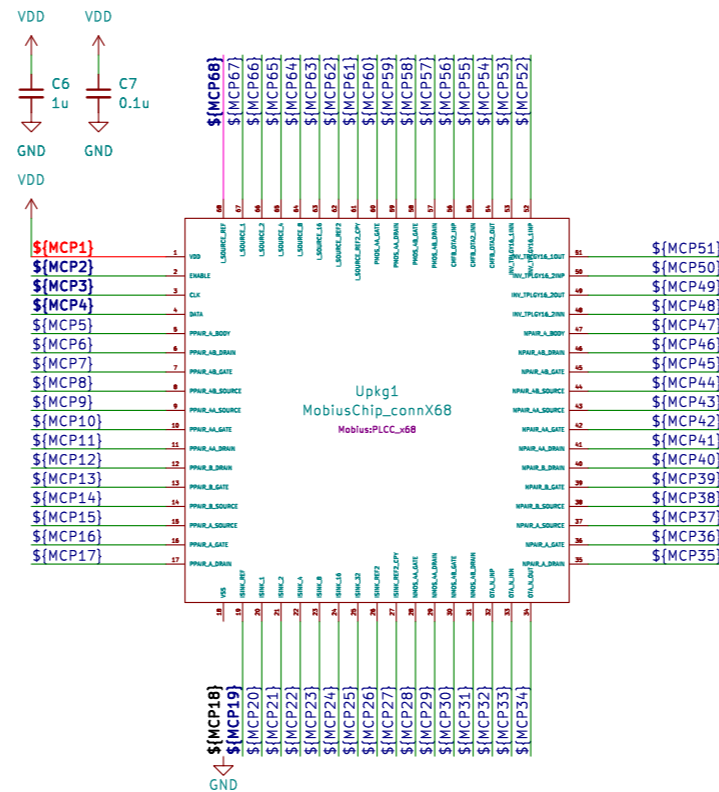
VDD VDD

C6
1u

C7
0.1u

GND GND

VDD

${MCP68} ${MCP67} ${MCP66} ${MCP65} ${MCP64} ${MCP63} ${MCP62} ${MCP61} ${MCP60} ${MCP59} ${MCP58} ${MCP57} ${MCP56} ${MCP55} ${MCP54} ${MCP53} ${MCP52}

68 67 66 65 64 63 62 61 60 59 58 57 56 55 54 53 52

I_SOURCE_REF I_SOURCE_1 I_SOURCE_2 I_SOURCE_A I_SOURCE_B I_SOURCE_1A I_SOURCE_REF2 I_SOURCE_REF2_CPY PMOS_4A_GATE PMOS_4A_DRAIN PMOS_4B_DRAIN PMOS_4B_GATE CHFB_OTA2_INP CHFB_OTA2_INN CHFB_OTA2_OUT INV_TPLGY1A_1INN INV_TPLGY1A_1INP

${MCP1} 1 VDD
${MCP2} 2 ENABLE
${MCP3} 3 CLK
${MCP4} 4 DATA
${MCP5} 5 PPAIR_A_BODY
${MCP6} 6 PPAIR_4B_DRAIN
${MCP7} 7 PPAIR_4B_GATE
${MCP8} 8 PPAIR_4B_SOURCE
${MCP9} 9 PPAIR_4A_SOURCE
${MCP10} 10 PPAIR_4A_GATE
${MCP11} 11 PPAIR_4A_DRAIN
${MCP12} 12 PPAIR_B_DRAIN
${MCP13} 13 PPAIR_B_GATE
${MCP14} 14 PPAIR_B_SOURCE
${MCP15} 15 PPAIR_A_SOURCE
${MCP16} 16 PPAIR_A_GATE
${MCP17} 17 PPAIR_A_DRAIN

Upkg1
MobiusChip_connX68
Mobius:PLCC_x68

51 INV_TPLGY16_1OUT ${MCP51}
50 INV_TPLGY16_2INP ${MCP50}
49 INV_TPLGY16_2OUT ${MCP49}
48 INV_TPLGY16_2INN ${MCP48}
47 NPAIR_A_BODY ${MCP47}
46 NPAIR_4B_DRAIN ${MCP46}
45 NPAIR_4B_GATE ${MCP45}
44 NPAIR_4B_SOURCE ${MCP44}
43 NPAIR_4A_SOURCE ${MCP43}
42 NPAIR_4A_GATE ${MCP42}
41 NPAIR_4A_DRAIN ${MCP41}
40 NPAIR_B_DRAIN ${MCP40}
39 NPAIR_B_GATE ${MCP39}
38 NPAIR_B_SOURCE ${MCP38}
37 NPAIR_A_SOURCE ${MCP37}
36 NPAIR_A_GATE ${MCP36}
35 NPAIR_A_DRAIN ${MCP35}

VSS ISINK_REF ISINK_1 ISINK_2 ISINK_A ISINK_B ISINK_1A ISINK_2A ISINK_REF2 ISINK_REF2_CPY NMOS_4A_DRAIN NMOS_4A_GATE NMOS_4B_DRAIN OTA_N_INP OTA_N_INN OTA_N_OUT

18 19 20 21 22 23 24 25 26 27 28 29 30 31 32 33 34

${MCP18} ${MCP19} ${MCP20} ${MCP21} ${MCP22} ${MCP23} ${MCP24} ${MCP25} ${MCP26} ${MCP27} ${MCP28} ${MCP29} ${MCP30} ${MCP31} ${MCP32} ${MCP33} ${MCP34}

GND